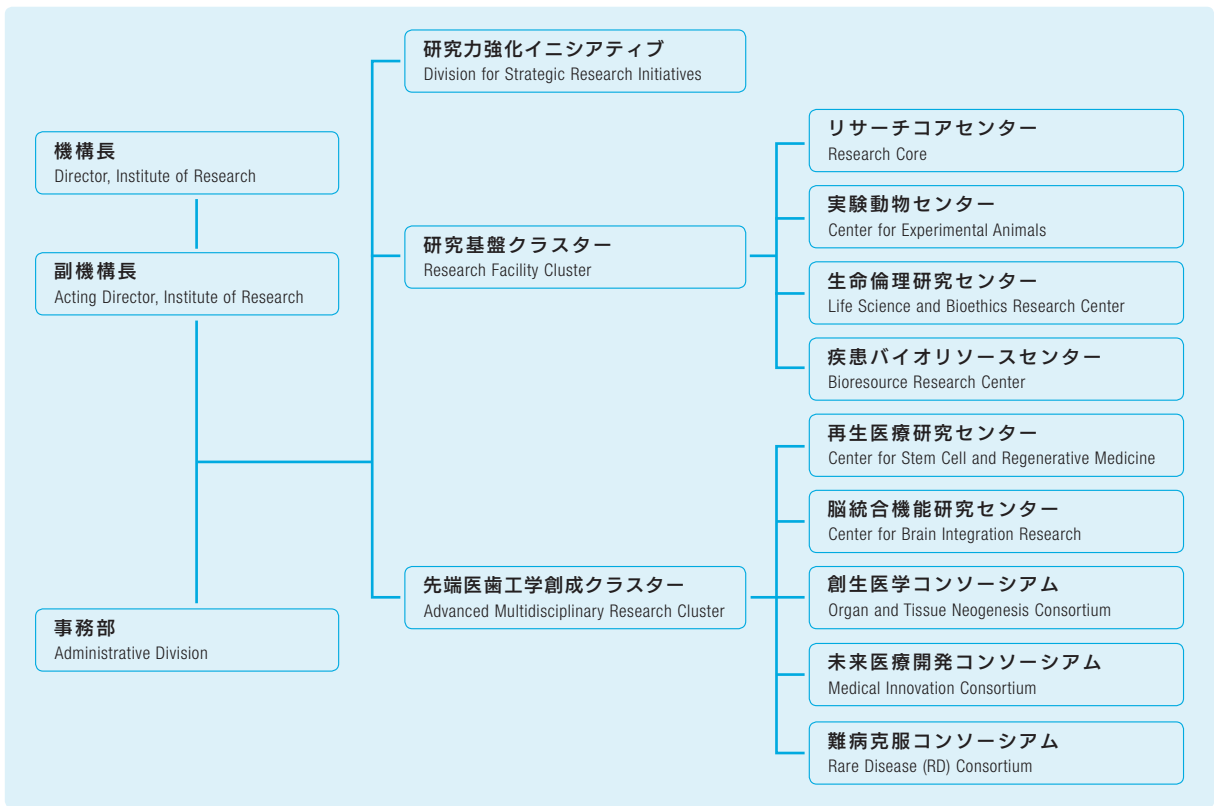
機構長
Director, Institute of Research

副機構長
Acting Director, Institute of Research

事務部
Administrative Division

研究力強化イニシアティブ
Division for Strategic Research Initiatives

研究基盤クラスター
Research Facility Cluster

先端医歯工学創成クラスター
Advanced Multidisciplinary Research Cluster

リサーチコアセンター
Research Core

実験動物センター
Center for Experimental Animals

生命倫理研究センター
Life Science and Bioethics Research Center

疾患バイオリソースセンター
Bioresource Research Center

再生医療研究センター
Center for Stem Cell and Regenerative Medicine

脳統合機能研究センター
Center for Brain Integration Research

創生医学コンソーシアム
Organ and Tissue Neogenesis Consortium

未来医療開発コンソーシアム
Medical Innovation Consortium

難病克服コンソーシアム
Rare Disease (RD) Consortium